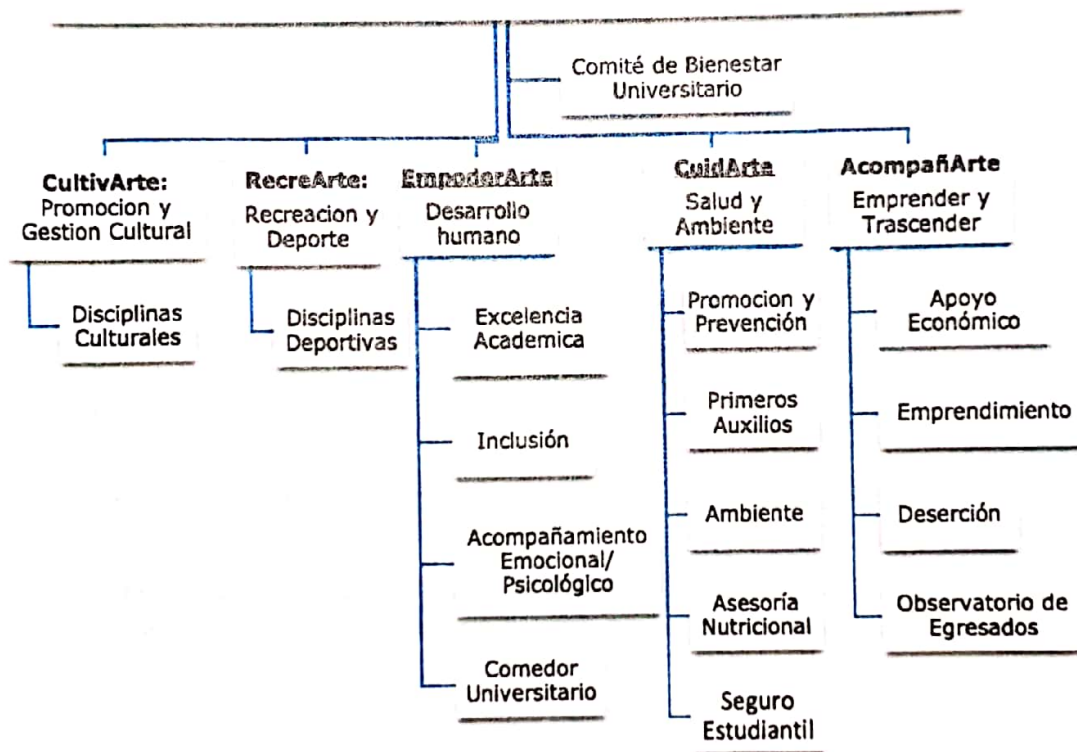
Comité de Bienestar Universitario

CultivArte: Promocion y Gestion Cultural

Disciplinas Culturales

RecreArte: Recreacion y Deporte

Disciplinas Deportivas

EmpoderArte Desarrollo humano

Excelencia Academica

Inclusión

Acompañamiento Emocional/ Psicológico

Comedor Universitario

CuidArte Salud y Ambiente

Promocion y Prevención

Primeros Auxilios

Ambiente

Asesoría Nutricional

Seguro Estudiantil

AcompañArte Emprender y Trascender

Apoyo Económico

Emprendimiento

Deserción

Observatorio de Egresados